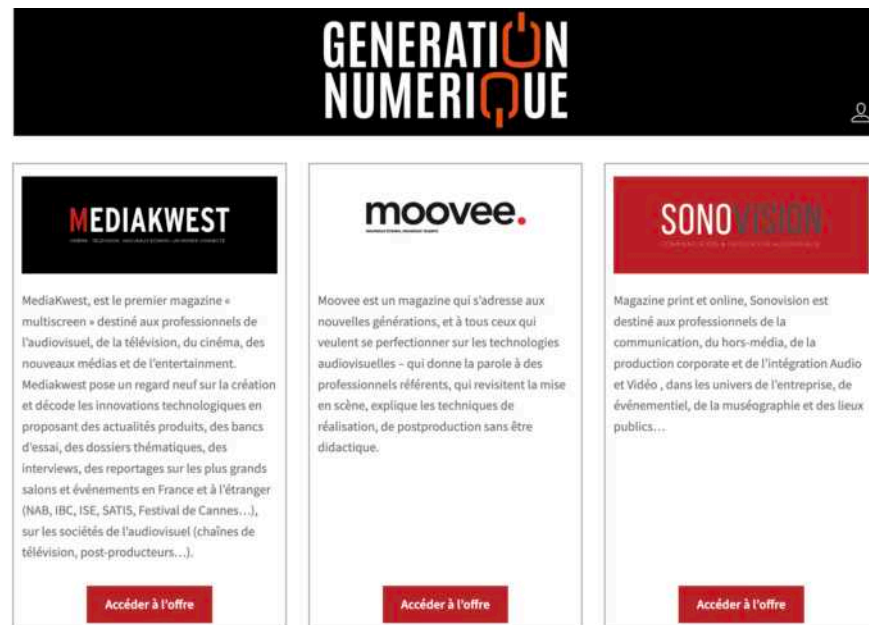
GENERATION NUMERIQUE

MEDIAKWEST

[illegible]

MediaKwest, est le premier magazine « multiscreen » destiné aux professionnels de l'audiovisuel, de la télévision, du cinéma, des nouveaux médias et de l'entertainment. Mediakwest pose un regard neuf sur la création et décode les innovations technologiques en proposant des actualités produits, des bancs d'essai, des dossiers thématiques, des interviews, des reportages sur les plus grands salons et événements en France et à l'étranger (NAB, IBC, ISE, SATIS, Festival de Cannes…), sur les sociétés de l'audiovisuel (chaînes de télévision, post-producteurs…).

Accéder à l'offre

moovee.

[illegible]

Moovee est un magazine qui s'adresse aux nouvelles générations, et à tous ceux qui veulent se perfectionner sur les technologies audiovisuelles – qui donne la parole à des professionnels référents, qui revisitent la mise en scène, explique les techniques de réalisation, de postproduction sans être didactique.

Accéder à l'offre

SONOVISION

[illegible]

Magazine print et online, Sonovision est destiné aux professionnels de la communication, du hors-média, de la production corporate et de l'intégration Audio et Vidéo , dans les univers de l'entreprise, de événementiel, de la muséographie et des lieux publics…

Accéder à l'offre